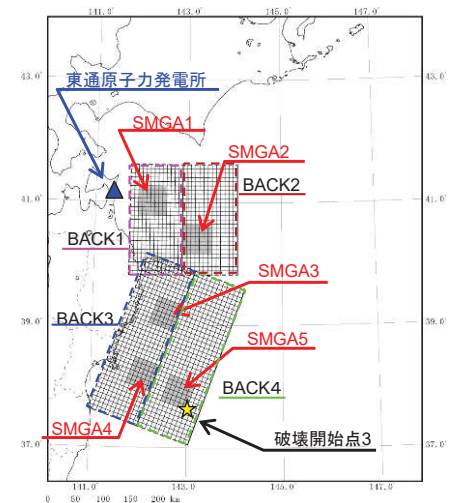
141.0° 143.0° 145.0° 147.0°

43.0° 43.0°

東通原子力発電所

SMGA1

SMGA2

BACK2

41.0° 41.0°

BACK1

SMGA3

39.0° 39.0°

BACK3

SMGA5

BACK4

37.0° 37.0°

SMGA4

破壊開始点3

141.0° 143.0° 145.0° 147.0°

0 50 100 150 200 km